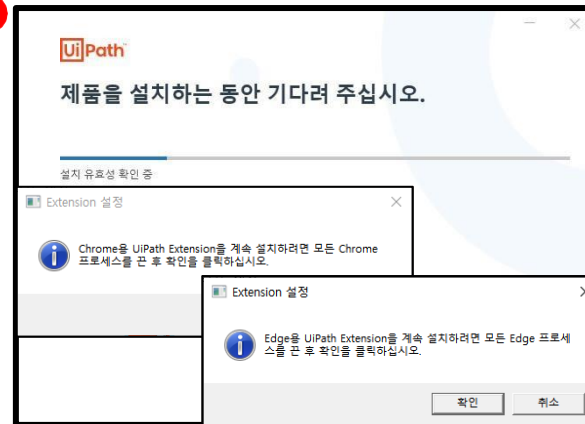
UiPath

제품을 설치하는 동안 기다려 주십시오.

설치 유효성 확인 중

Extension 설정

Chrome용 UiPath Extension을 계속 설치하려면 모든 Chrome 프로세스를 끈 후 확인을 클릭하십시오.

Extension 설정

Edge용 UiPath Extension를 계속 설치하려면 모든 Edge 프로세스를 끈 후 확인을 클릭하십시오.

확인

취소